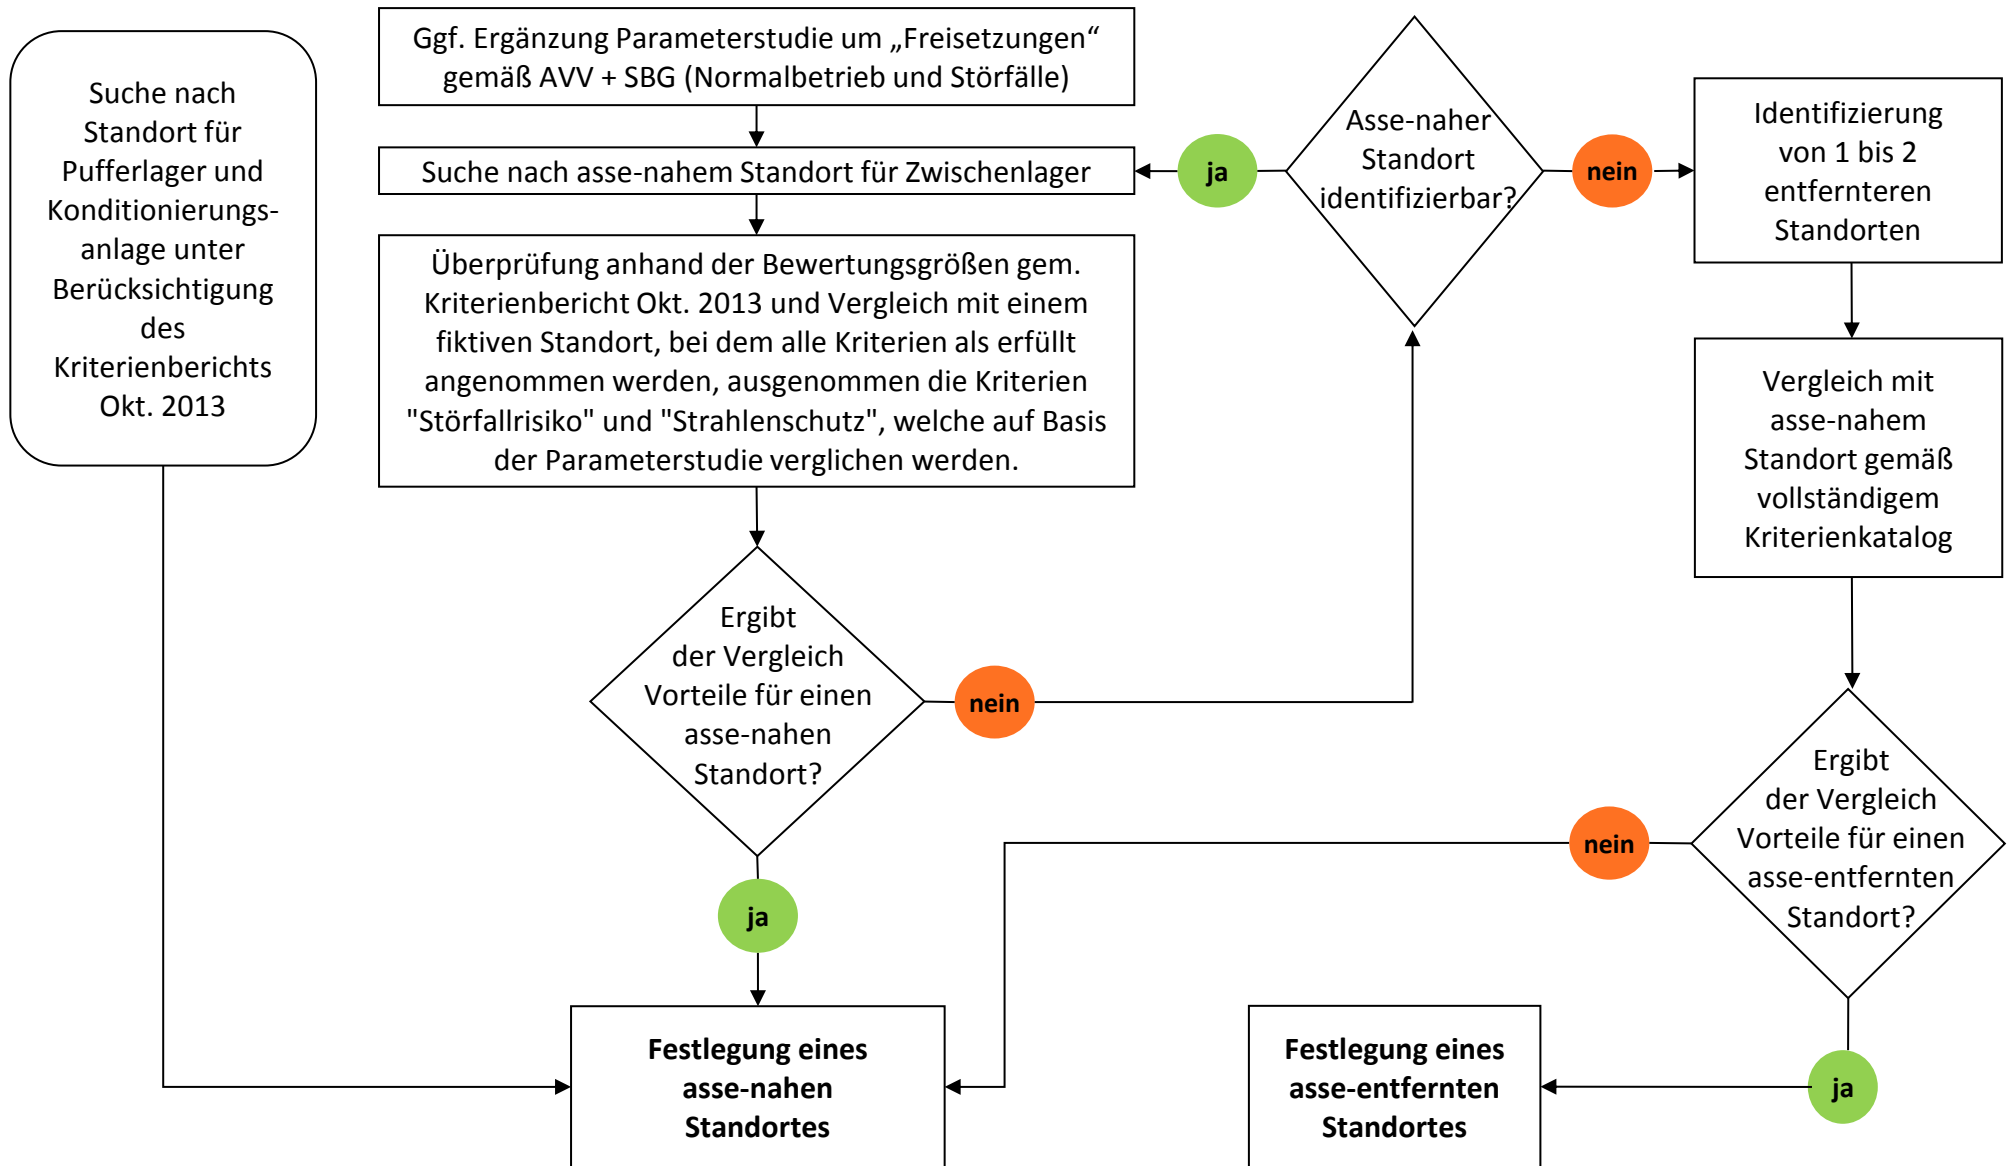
Suche nach Standort für Pufferlager und Konditionierungsanlage unter Berücksichtigung des Kriterienberichts Okt. 2013

Ggf. Ergänzung Parameterstudie um „Freisetzungen“ gemäß AVV + SBG (Normalbetrieb und Störfälle)

Suche nach asse-nahem Standort für Zwischenlager

ja

Asse-naher Standort identifizierbar?

nein

Identifizierung von 1 bis 2 entfernteren Standorten

Überprüfung anhand der Bewertungsgrößen gem. Kriterienbericht Okt. 2013 und Vergleich mit einem fiktiven Standort, bei dem alle Kriterien als erfüllt angenommen werden, ausgenommen die Kriterien "Störfallrisiko" und "Strahlenschutz", welche auf Basis der Parameterstudie verglichen werden.

Vergleich mit asse-nahem Standort gemäß vollständigem Kriterienkatalog

Ergibt der Vergleich Vorteile für einen asse-nahen Standort?

nein

ja

Ergibt der Vergleich Vorteile für einen asse-entfernten Standort?

nein

ja

**Festlegung eines asse-nahen Standortes**

**Festlegung eines asse-entfernten Standortes**